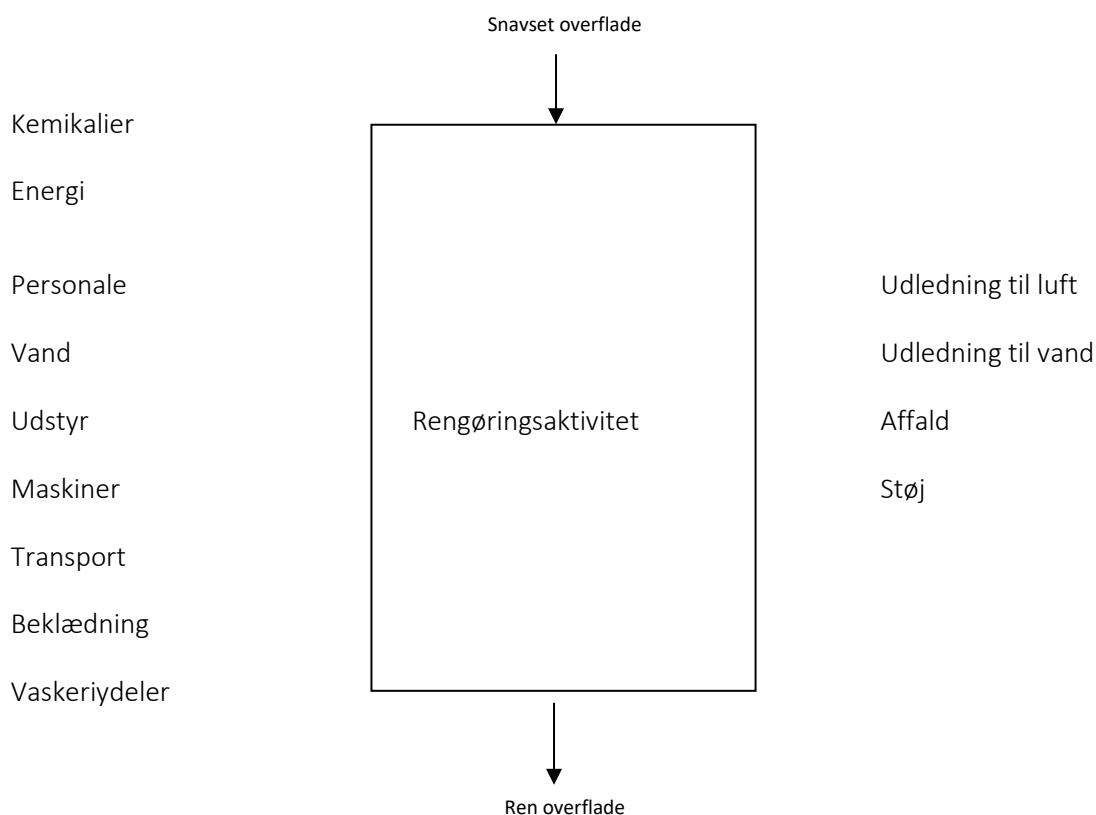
Snavset overflade

Kemikalier

Energi

Personale

Vand

Udstyr

Maskiner

Transport

Beklædning

Vaskeriydeler

Rengøringsaktivitet

Udledning til luft

Udledning til vand

Affald

Støj

Ren overflade